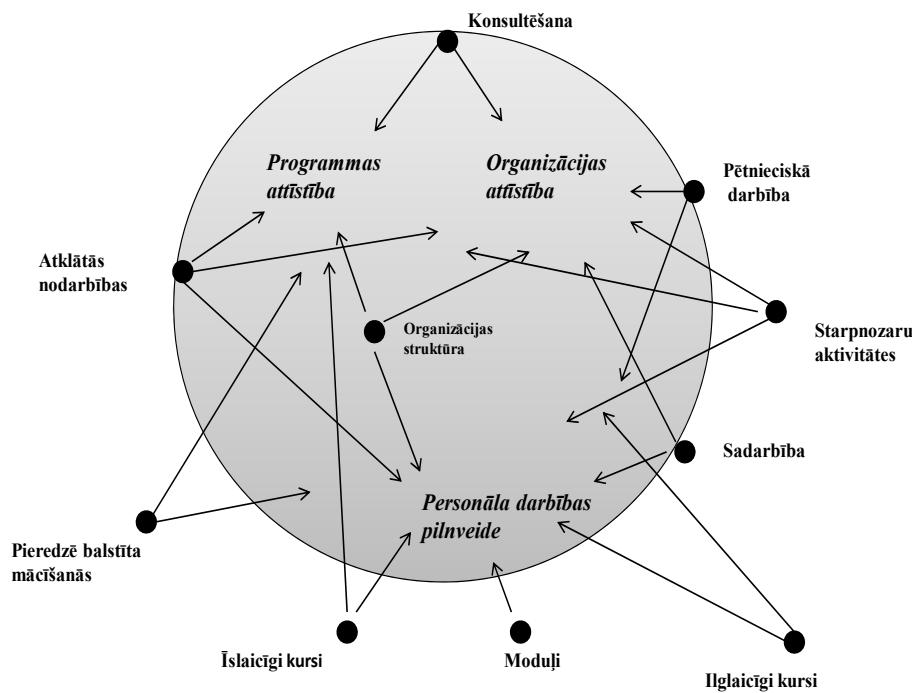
Konsultēšana

Programmas attīstība

Organizācijas attīstība

Pētnieciskā darbība

Atklātās nodarbības

Organizācijas struktūra

Starpnozaru aktivitātes

Sadarbība

Personāla darbības pilnveide

Pieredzē balstīta mācīšanās

Īslaicīgi kursi

Moduļi

Ilglaicīgi kursi